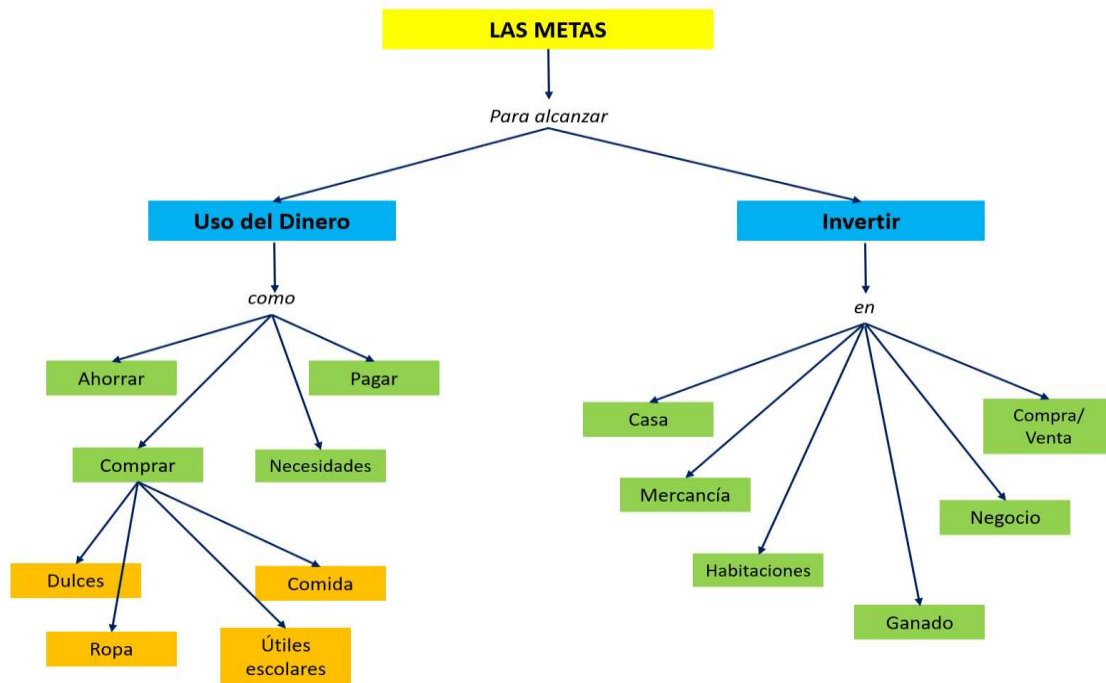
LAS METAS

Para alcanzar

Uso del Dinero

Invertir

como

Ahorrar

Pagar

Comprar

Necesidades

Dulces

Comida

Ropa

Útiles escolares

en

Casa

Compra/ Venta

Mercancía

Negocio

Habitaciones

Ganado